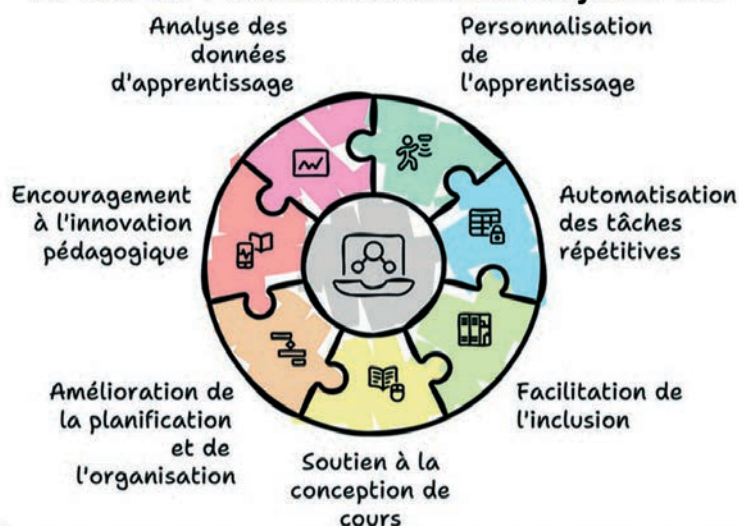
Analyse des données d'apprentissage

Personnalisation de l'apprentissage

Encouragement à l'innovation pédagogique

Automatisation des tâches répétitives

Amélioration de la planification et de l'organisation

Facilitation de l'inclusion

Soutien à la conception de cours